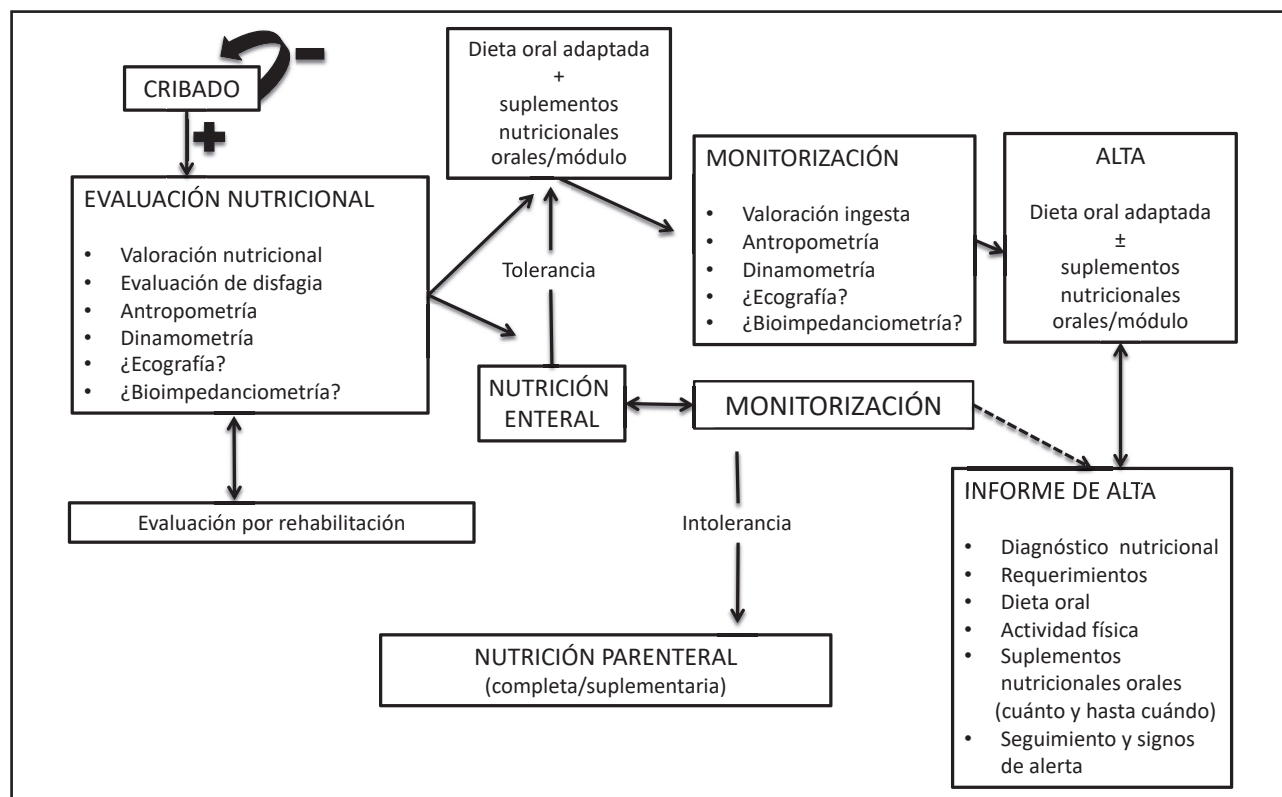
CRIBADO

EVALUACIÓN NUTRICIONAL

- Valoración nutricional
- Evaluación de disfagia
- Antropometría
- Dinamometría
- ¿Ecografía?
- ¿Bioimpedanciometría?

Evaluación por rehabilitación

Dieta oral adaptada
+
suplementos nutricionales orales/módulo

Tolerancia

NUTRICIÓN ENTERAL

MONITORIZACIÓN

- Valoración ingesta
- Antropometría
- Dinamometría
- ¿Ecografía?
- ¿Bioimpedanciometría?

ALTA

Dieta oral adaptada
±
suplementos nutricionales orales/módulo

MONITORIZACIÓN

Intolerancia

NUTRICIÓN PARENTERAL
(completa/suplementaria)

INFORME DE ALTA

- Diagnóstico nutricional
- Requerimientos
- Dieta oral
- Actividad física
- Suplementos nutricionales orales (cuánto y hasta cuándo)
- Seguimiento y signos de alerta